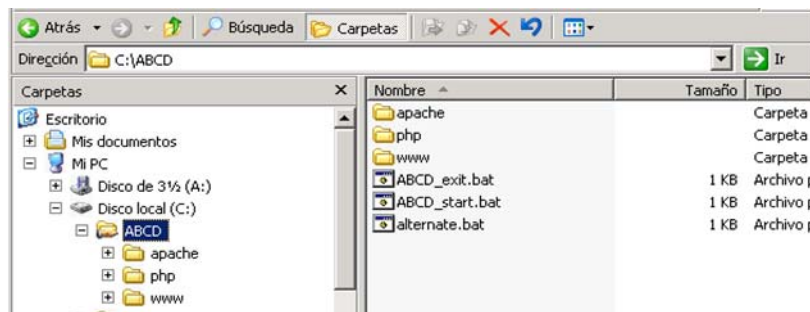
Atrás · Búsqueda · Carpetas

Dirección C:\ABCD · Ir

Carpetas ×

Escritorio
Mis documentos
Mi PC
Disco de 3½ (A:)
Disco local (C:)
ABCD
apache
php
www

| Nombre | Tamaño | Tipo |
|---|---|---|
| apache | | Carpeta |
| php | | Carpeta |
| www | | Carpeta |
| ABCD_exit.bat | 1 KB | Archivo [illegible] |
| ABCD_start.bat | 1 KB | Archivo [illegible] |
| alternate.bat | 1 KB | Archivo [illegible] |